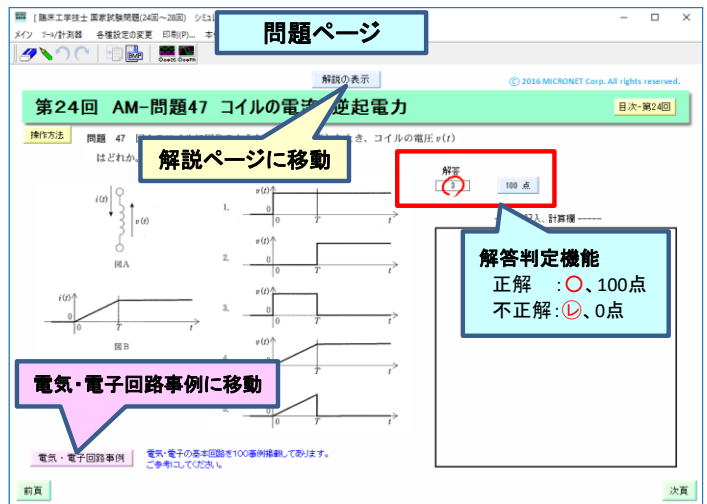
[ 臨床工学技士 国家試験問題(24回～28回) シミュ

メイン ツール/計測器 各種設定の変更 印刷(P)... 本

問題ページ

解説の表示

ⓒ 2016 MICRONET Corp. All rights reserved.

第24回 AM-問題47 コイルの電流 逆起電力

目次-第24回

操作方法

問題 47 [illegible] とき、コイルの電圧 $v(t)$ はどれか。

解説ページに移動

解答

3

100 点

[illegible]記入、計算欄 ------

解答判定機能
正解 : ○、100点
不正解 : ㋹、0点

$i(t)$

$v(t)$

図A

$i(t)$

0

$T$

$t$

図B

1. $v(t)$ 0 $T$ $t$

2. $v(t)$ 0 $T$ $t$

3. $v(t)$ 0 $T$ $t$

4. $v(t)$ 0 $T$ $t$

5. $v(t)$ 0 $T$ $t$

電気・電子回路事例に移動

電気・電子回路事例

電気・電子の基本回路を100事例掲載してあります。
ご参考にしてください。

前頁

次頁